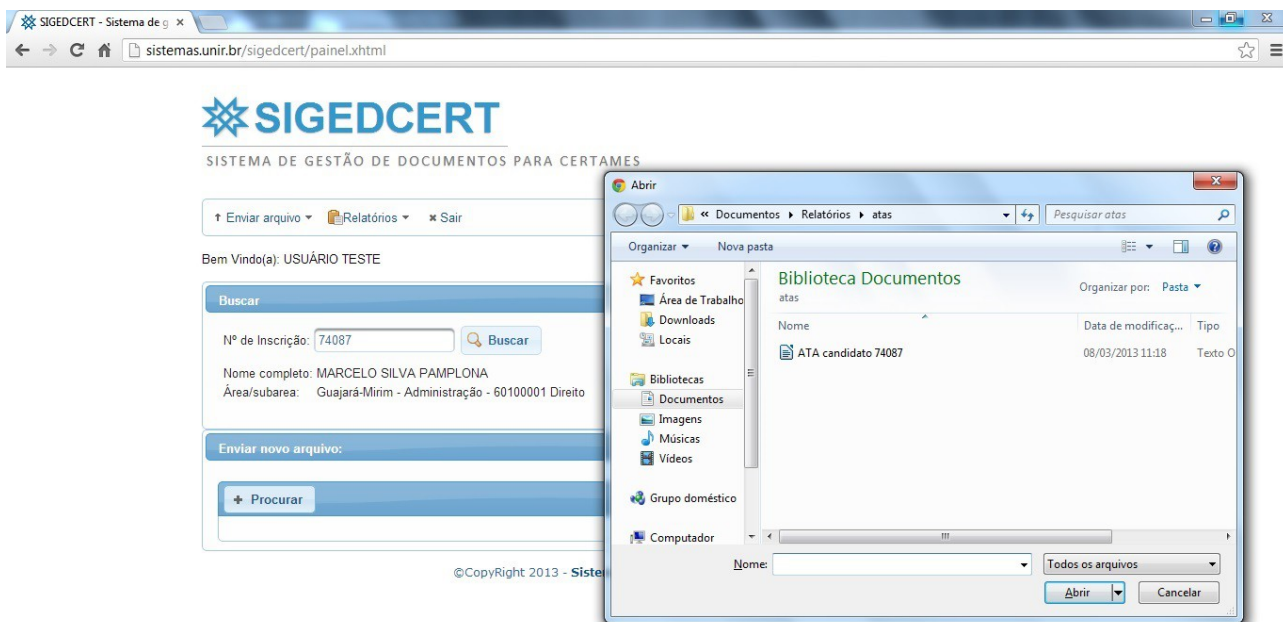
SIGEDCERT - Sistema de g ×

sistemas.unir.br/sigedcert/painel.xhtml

SIGEDCERT

SISTEMA DE GESTÃO DE DOCUMENTOS PARA CERTAMES

↑ Enviar arquivo ▾ Relatórios ▾ × Sair

Bem Vindo(a): USUÁRIO TESTE

Buscar

Nº de Inscrição: 74087 Buscar

Nome completo: MARCELO SILVA PAMPLONA
Área/subarea: Guajará-Mirim - Administração - 60100001 Direito

Enviar novo arquivo:

+ Procurar

©CopyRight 2013 - Siste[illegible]

Abrir

« Documentos ▸ Relatórios ▸ atas

Pesquisar atas

Organizar ▾ Nova pasta

Favoritos
Área de Trabalho
Downloads
Locais

Bibliotecas
Documentos
Imagens
Músicas
Vídeos

Grupo doméstico

Computador

Biblioteca Documentos
atas

Organizar por: Pasta ▾

| Nome | Data de modificaç... | Tipo |
|---|---|---|
| ATA candidato 74087 | 08/03/2013 11:18 | Texto O |

Nome:

Todos os arquivos

Abrir

Cancelar